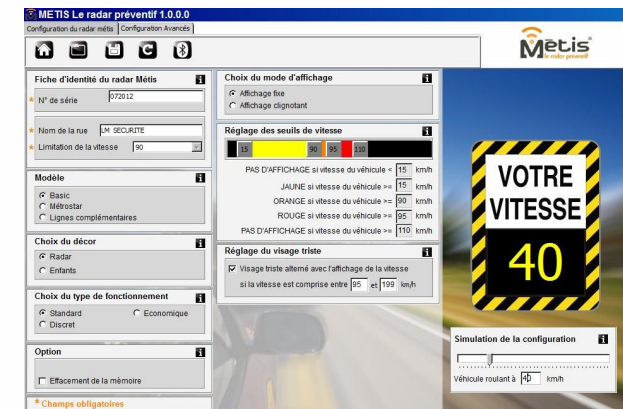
METIS Le radar préventif 1.0.0.0

Configuration du radar métis | Configuration Avancés

Métis
le radar préventif

Fiche d'identité du radar Métis
* N° de série 072012
* Nom de la rue LM SECURITE
* Limitation de la vitesse 90

Modèle
Basic
Métrostar
Lignes complémentaires

Choix du décor
Radar
Enfants

Choix du type de fonctionnement
Standard
Economique
Discret

Option
Effacement de la mémoire

* Champs obligatoires

Choix du mode d'affichage
Affichage fixe
Affichage clignotant

Réglage des seuils de vitesse
15 | 90 | 95 | 110

PAS D'AFFICHAGE si vitesse du véhicule < 15 km/h
JAUNE si vitesse du véhicule >= 15 km/h
ORANGE si vitesse du véhicule >= 90 km/h
ROUGE si vitesse du véhicule >= 95 km/h
PAS D'AFFICHAGE si vitesse du véhicule >= 110 km/h

Réglage du visage triste
Visage triste alterné avec l'affichage de la vitesse
si la vitesse est comprise entre 95 et 199 km/h

VOTRE VITESSE
40

Simulation de la configuration
Véhicule roulant à 40 km/h